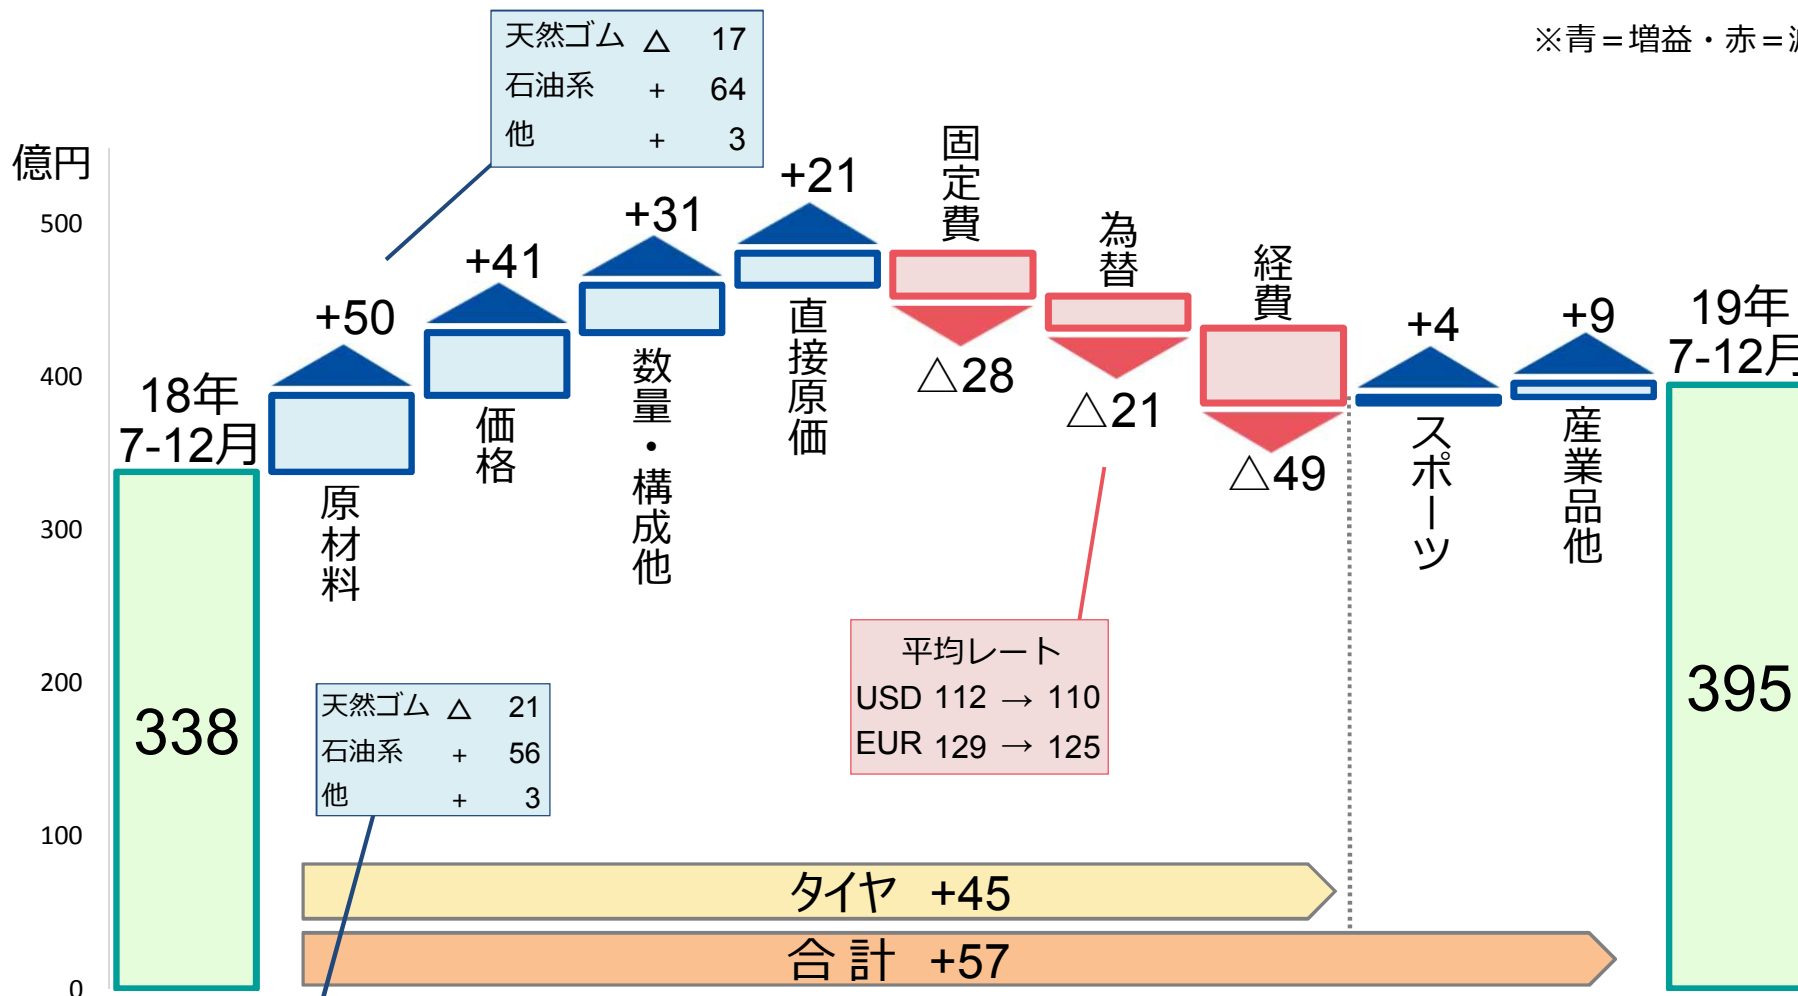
天然ゴム △ 17
石油系 + 64
他 + 3

※青＝増益・赤＝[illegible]

億円
500
400
300
200
100
0

18年
7-12月
338

+50
原材料

+41
価格

+31
数量・構成他

+21
直接原価

固定費
△28

為替
△21

経費
△49

+4
スポーツ

+9
産業品他

19年
7-12月
395

天然ゴム △ 21
石油系 + 56
他 + 3

平均レート
USD 112 → 110
EUR 129 → 125

タイヤ +45
合 計 +57